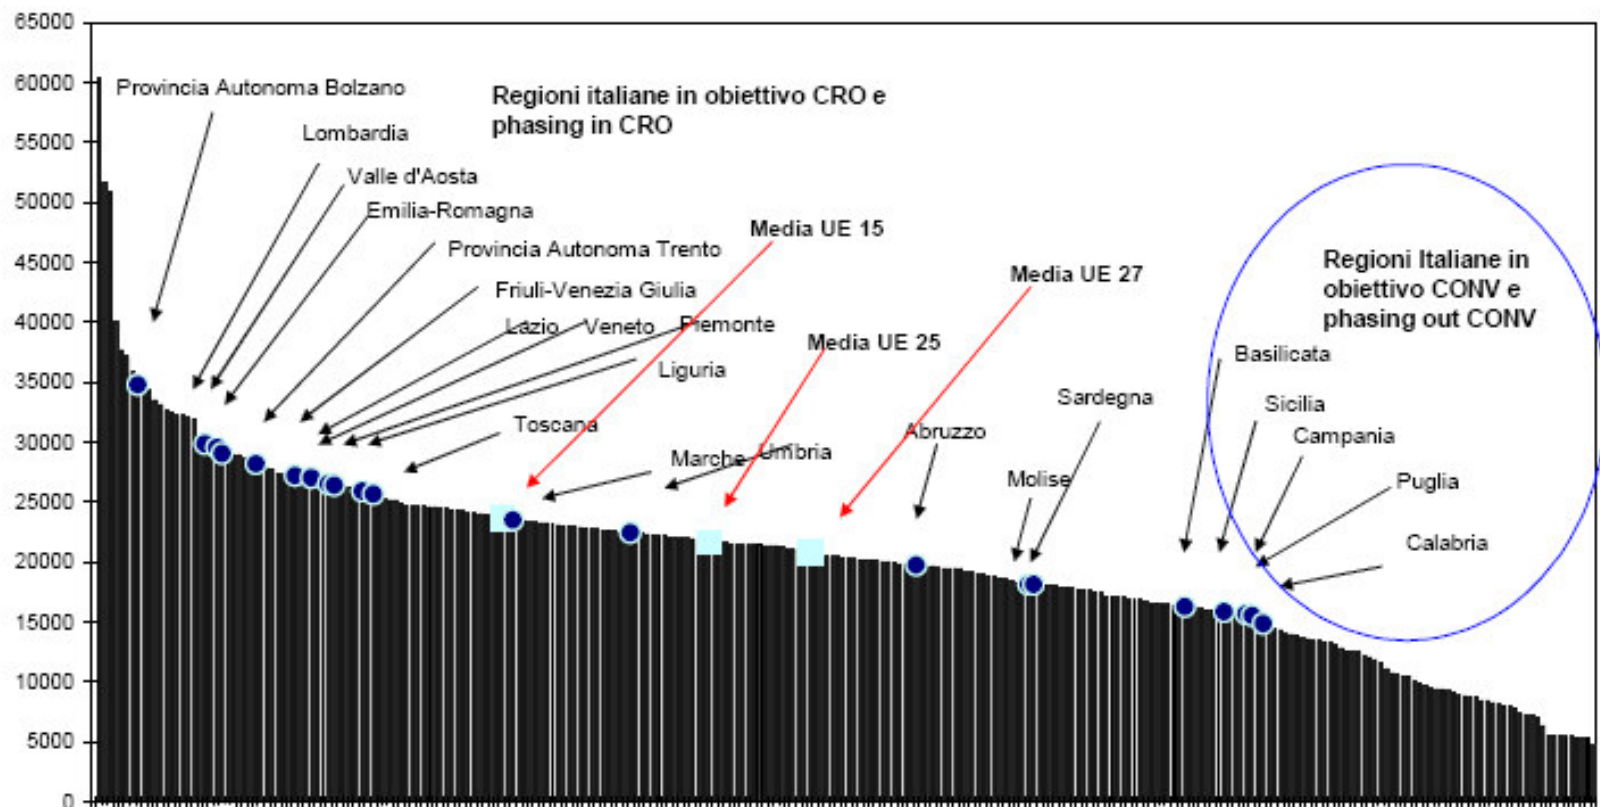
65000
60000
55000
50000
45000
40000
35000
30000
25000
20000
15000
10000
5000
0

Provincia Autonoma Bolzano

Regioni italiane in obiettivo CRO e phasing in CRO

Lombardia

Valle d'Aosta

Emilia-Romagna

Provincia Autonoma Trento

Media UE 15

Friuli-Venezia Giulia

Media UE 27

Regioni Italiane in obiettivo CONV e phasing out CONV

Lazio Veneto Piemonte

Media UE 25

Liguria

Basilicata

Sardegna

Sicilia

Toscana

Abruzzo

Campania

Marche Umbria

Molise

Puglia

Calabria